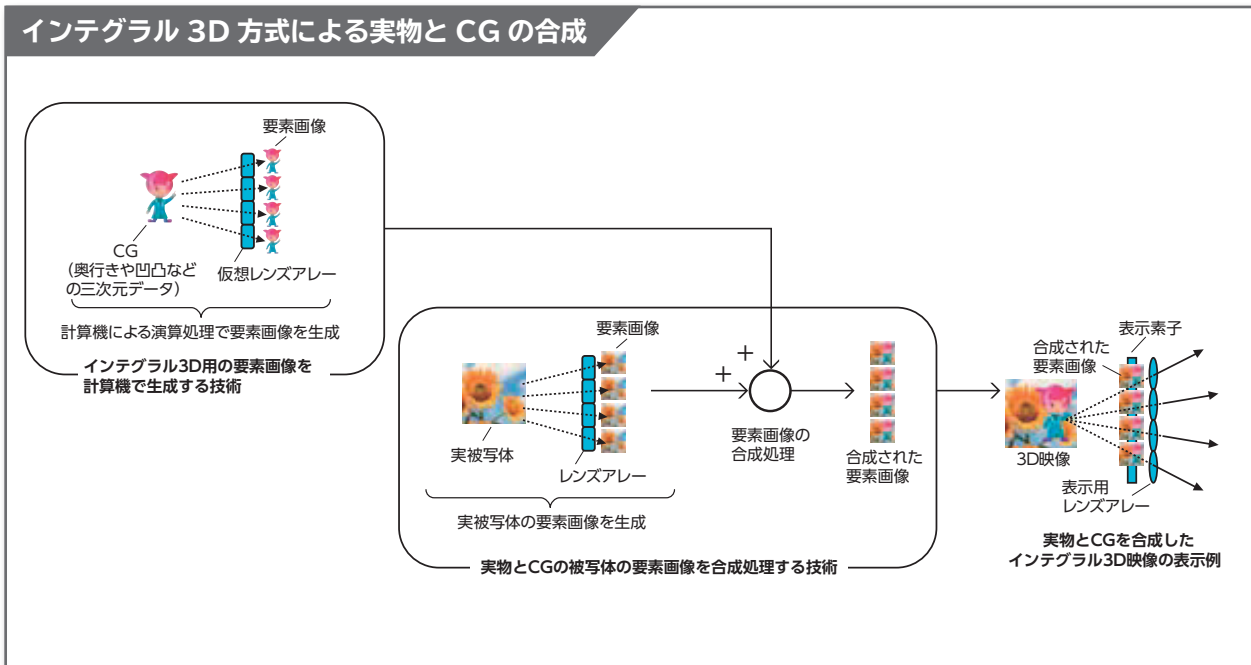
インテグラル 3D 方式による実物と CG の合成

要素画像

CG
(奥行きや凹凸などの三次元データ)

仮想レンズアレー

計算機による演算処理で要素画像を生成

インテグラル3D用の要素画像を計算機で生成する技術

要素画像

実被写体

レンズアレー

実被写体の要素画像を生成

+

+

要素画像の合成処理

合成された要素画像

実物とCGの被写体の要素画像を合成処理する技術

合成された要素画像

表示素子

3D映像

表示用レンズアレー

実物とCGを合成したインテグラル3D映像の表示例